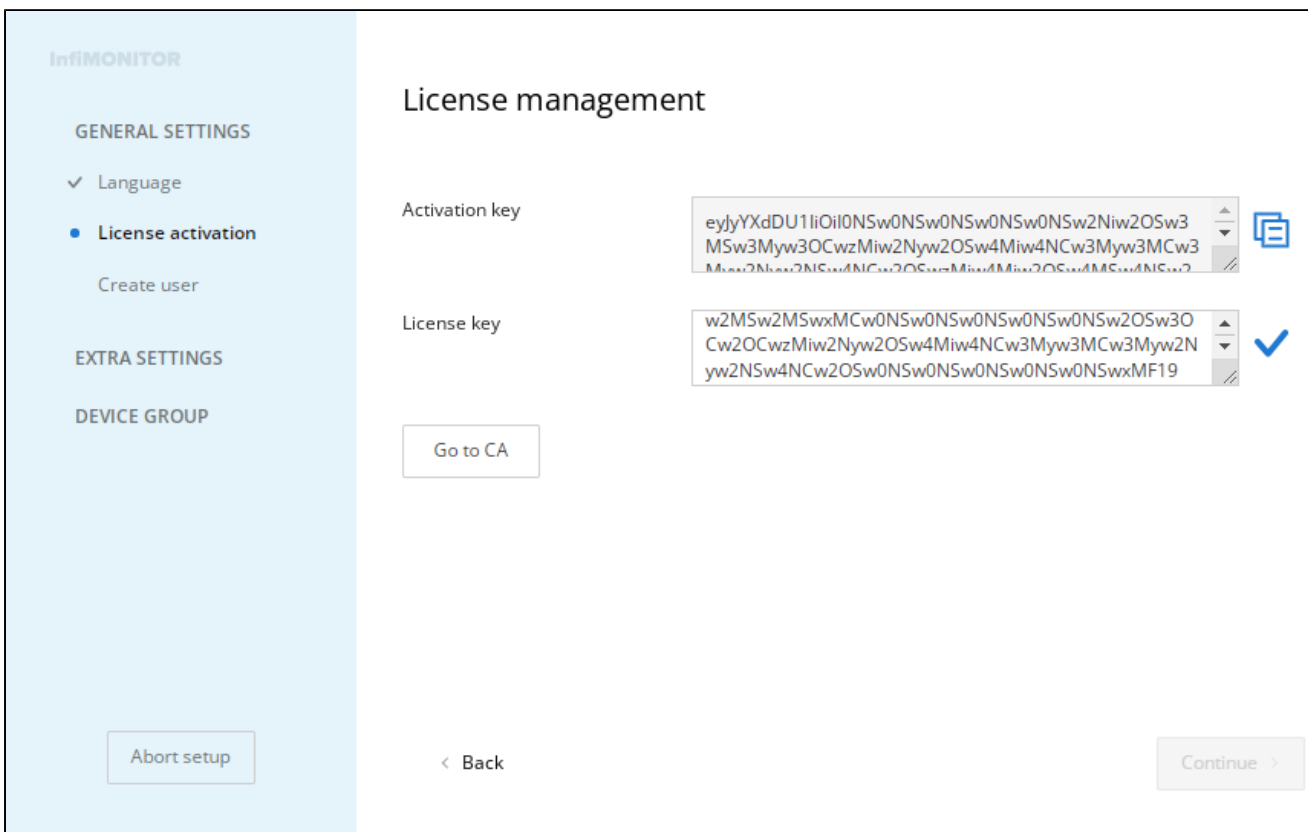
InfiMONITOR

GENERAL SETTINGS

✓ Language

License activation

Create user

EXTRA SETTINGS

DEVICE GROUP

Abort setup

License management

Activation key

eyJyYXdDU1IiOiI0NSw0NSw0NSw0NSw0NSw2Niw2OSw3MSw3Myw3OCwzMiw2Nyw2OSw4Miw4NCw3Myw3MCw3 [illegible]

License key

w2MSw2MSwxMCw0NSw0NSw0NSw0NSw0NSw2OSw3OCw2OCwzMiw2Nyw2OSw4Miw4NCw3Myw3MCw3Myw2Nyw2NSw4NCw2OSw0NSw0NSw0NSw0NSw0NSwxMF19

Go to CA

< Back

Continue >